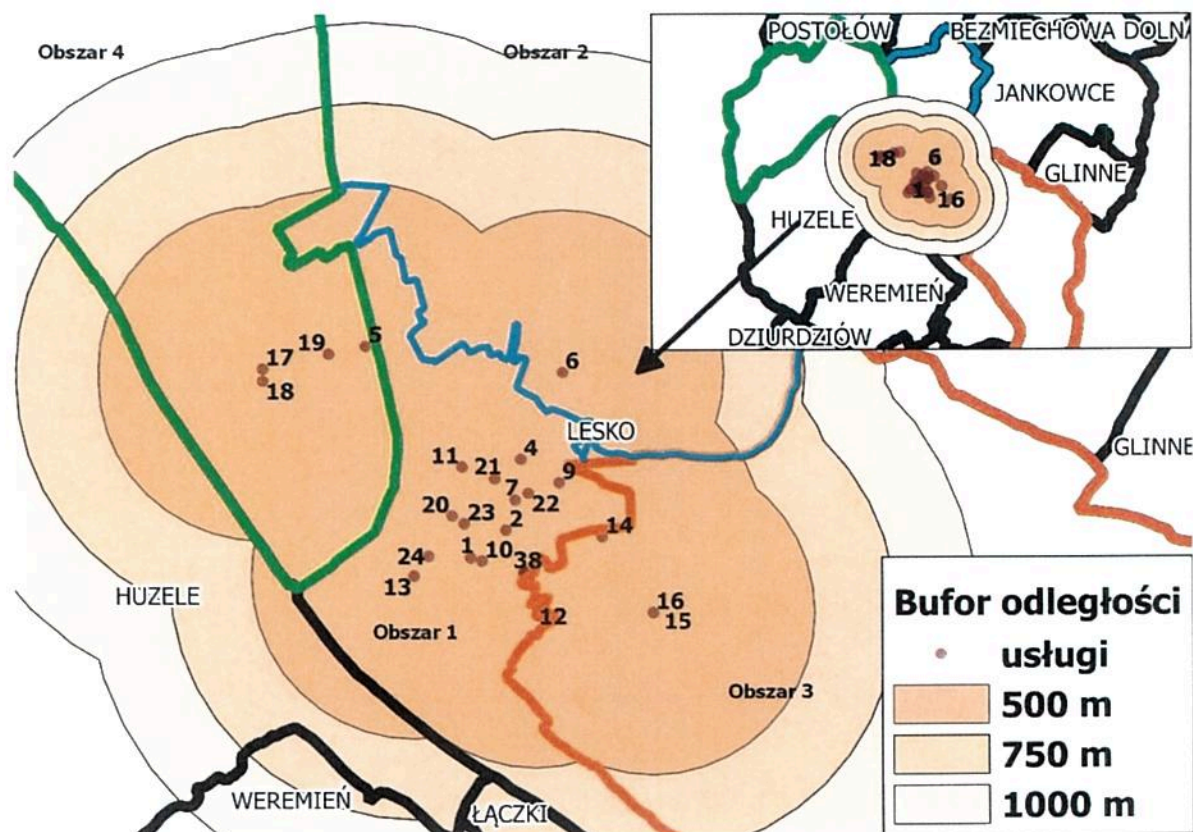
Obszar 4

Obszar 2

POSTOŁÓW

BEZMIECHOWA DOLN

JANKOWCE

GLINNE

HUZELE

WEREMIEŃ

DZIURDZIÓW

18

6

1

16

19

5

17

18

6

LESKO

GLINNE

11

21

4

9

7

22

20

23

2

14

24

1

10

3

8

13

HUZELE

Obszar 1

12

16

15

Obszar 3

WEREMIEŃ

ŁĄCZKI

Bufor odległości

usługi

500 m

750 m

1000 m